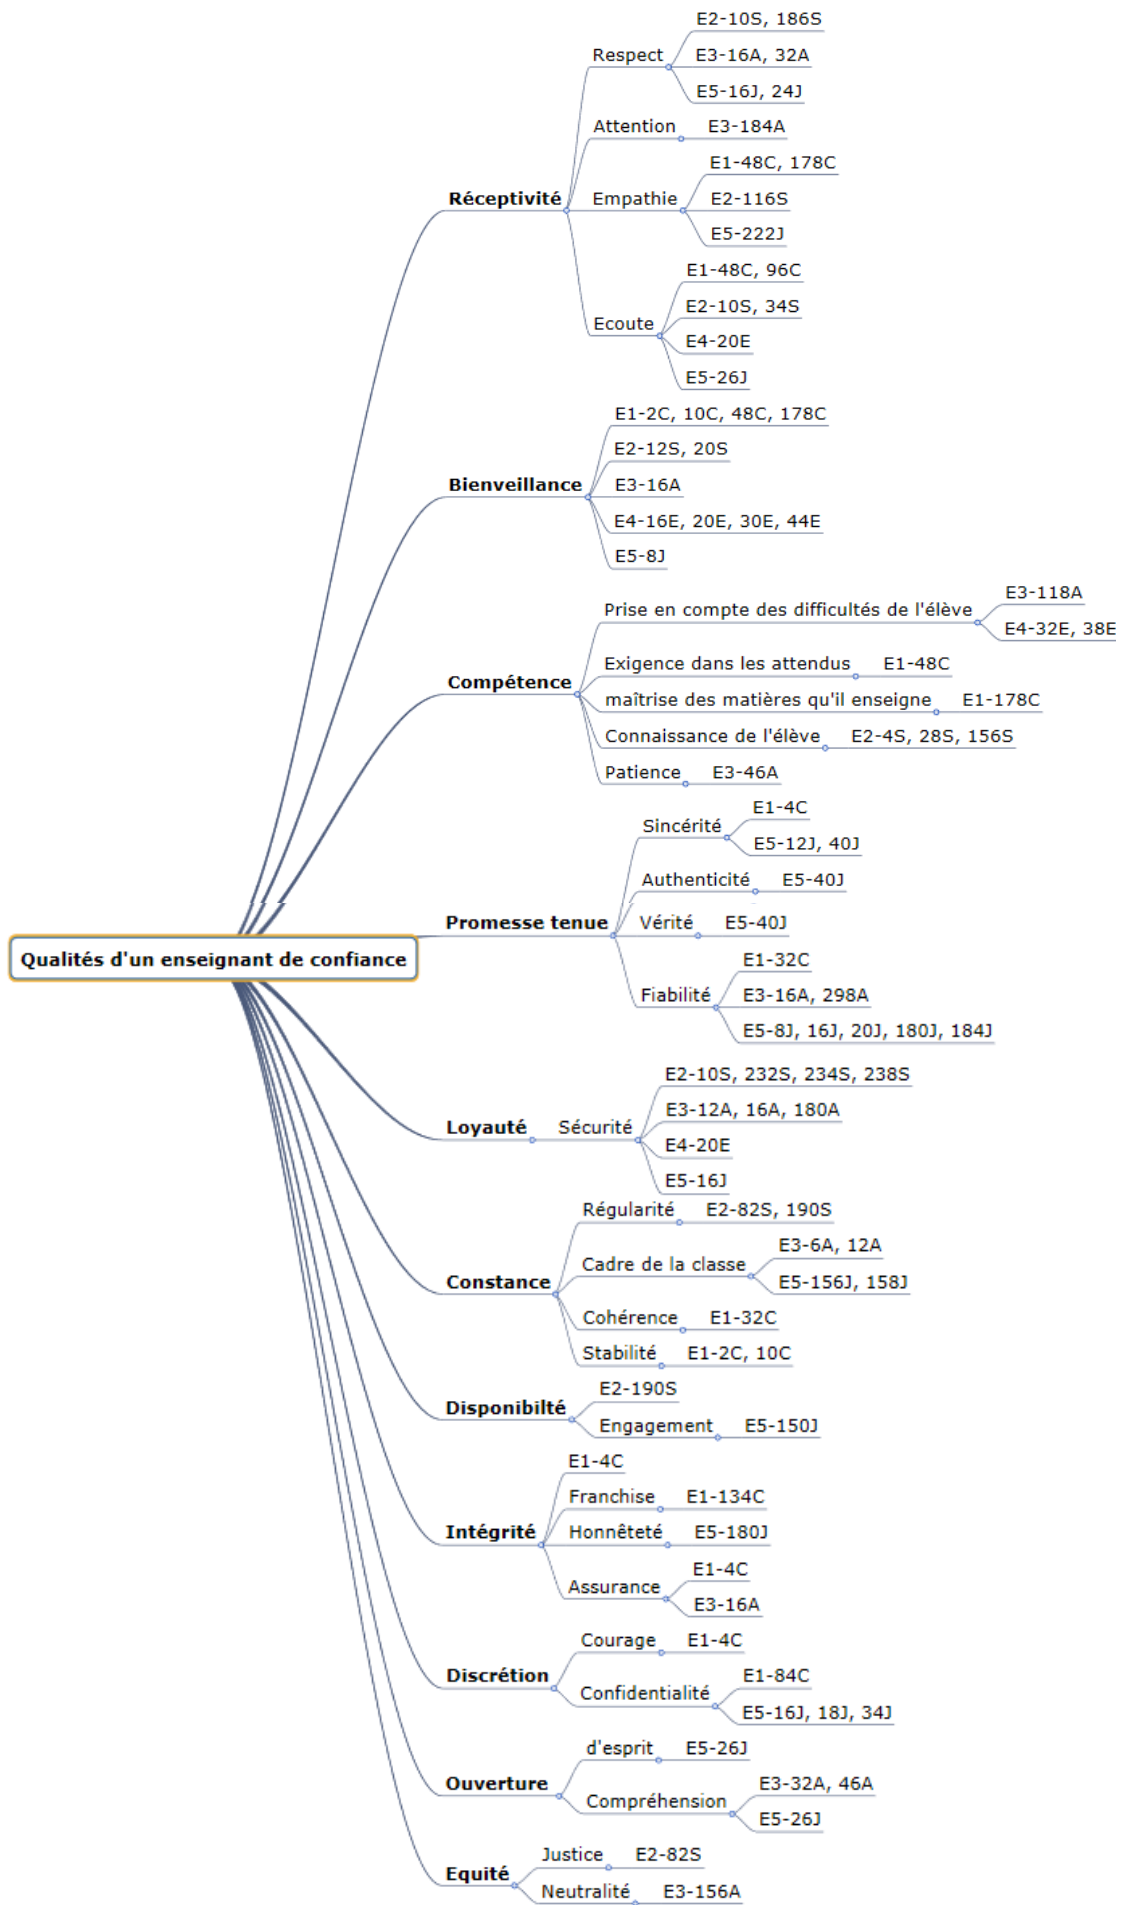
Qualités d'un enseignant de confiance

Réceptivité
Respect
E2-10S, 186S
E3-16A, 32A
E5-16J, 24J
Attention
E3-184A
Empathie
E1-48C, 178C
E2-116S
E5-222J
Ecoute
E1-48C, 96C
E2-10S, 34S
E4-20E
E5-26J

Bienveillance
E1-2C, 10C, 48C, 178C
E2-12S, 20S
E3-16A
E4-16E, 20E, 30E, 44E
E5-8J

Compétence
Prise en compte des difficultés de l'élève
E3-118A
E4-32E, 38E
Exigence dans les attendus
E1-48C
maîtrise des matières qu'il enseigne
E1-178C
Connaissance de l'élève
E2-4S, 28S, 156S
Patience
E3-46A

Promesse tenue
Sincérité
E1-4C
E5-12J, 40J
Authenticité
E5-40J
Vérité
E5-40J
Fiabilité
E1-32C
E3-16A, 298A
E5-8J, 16J, 20J, 180J, 184J

Loyauté
Sécurité
E2-10S, 232S, 234S, 238S
E3-12A, 16A, 180A
E4-20E
E5-16J

Constance
Régularité
E2-82S, 190S
Cadre de la classe
E3-6A, 12A
E5-156J, 158J
Cohérence
E1-32C
Stabilité
E1-2C, 10C

Disponibilté
E2-190S
Engagement
E5-150J

Intégrité
E1-4C
Franchise
E1-134C
Honnêteté
E5-180J
Assurance
E1-4C
E3-16A

Discrétion
Courage
E1-4C
Confidentialité
E1-84C
E5-16J, 18J, 34J

Ouverture
d'esprit
E5-26J
Compréhension
E3-32A, 46A
E5-26J

Equité
Justice
E2-82S
Neutralité
E3-156A